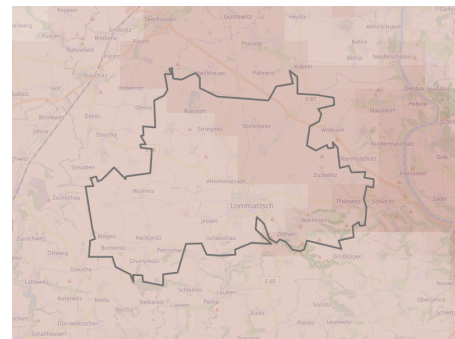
Seerhausen
Gostewitz
Heyda
Ahlbrechtsdorf
Bahra
Neuhirschstein
Prausitz
Pahrenz
Kobeln
Birkenhain
Bloßwitz
Striegnitz
Dörschnitz
Wölkisch
Merschwitz
Nünchritz
Hirschstein
Zschaitz
Dösitz
Stauchitz
Zschochau
Ruhnitz
Böhlen
Lommatzsch
Jessen
Schwochau
Wachtnitz
Zehren
Großkagen
Neckanitz
Petzschwitz
Churschütz
Glauschnitz
Mögen
Dennschütz
Graupzig
Leuben
Lossen
Kaltitz
Oberjahna
Schletta
Sieglitz
Planitz
Leutewitz
Ostrau
Zschochau
Riesa
Mehltheuer
Prausitz
Wölkisch
Roitzsch
Seerhausen
Leuben
Dörschnitz
Churschütz
Lossen
E 87
E 40
Diera-Zehren
Schieritz
Mügeln
Ostrau
Löbsal
Görna
Zschochau
Lommatzsch
Niederau